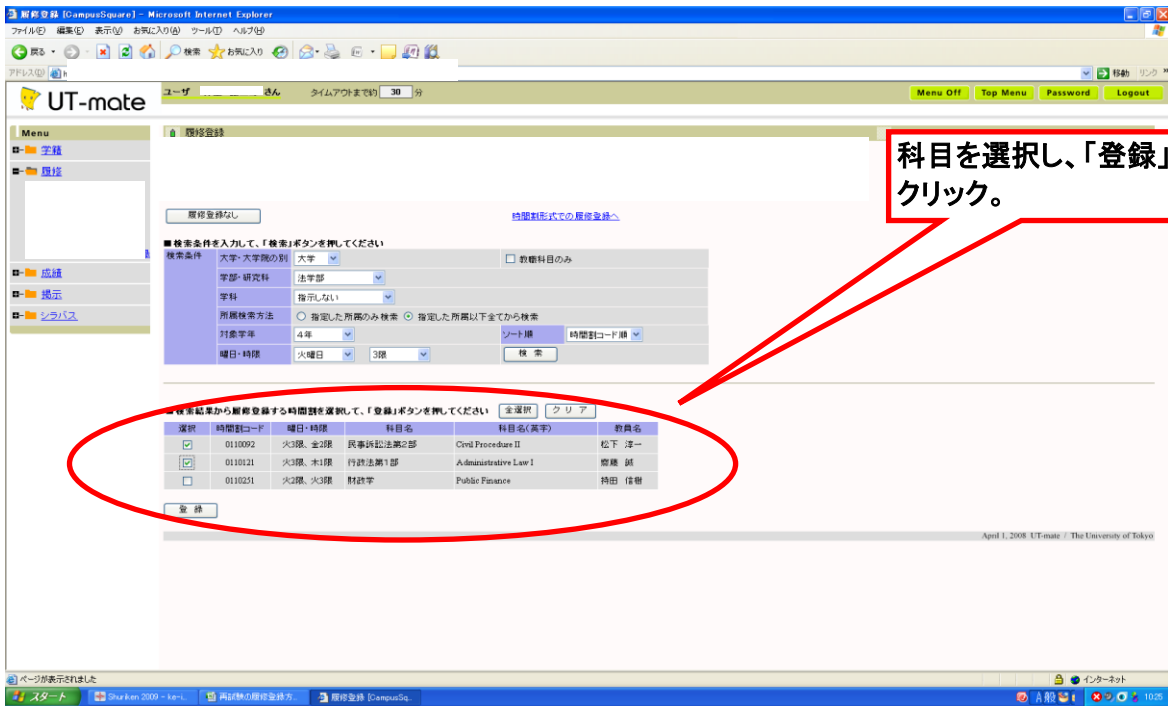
履修登録 [CampusSquare] - Microsoft Internet Explorer

ファイル(F) 編集(E) 表示(V) お気に入り(A) ツール(T) ヘルプ(H)

戻る 検索 お気に入り

アドレス(D) h

移動 リンク

UT-mate

ユーザ さん タイムアウトまで約 30 分

Menu Off Top Menu Password Logout

Menu
学籍
履修
成績
掲示
シラバス

履修登録

科目を選択し、「登録」
クリック。

履修登録なし

時間割形式での履修登録へ

■検索条件を入力して、「検索」ボタンを押してください

| 検索条件 | 大学・大学院の別 | 大学 | 教職科目のみ | |
|---|---|---|---|---|
| | 学部・研究科 | 法学部 | | |
| | 学科 | 指示しない | | |
| | 所属検索方法 | 指定した所属のみ検索 指定した所属以下全てから検索 | | |
| | 対象学年 | 4年 | ソート順 | 時間割コード順 |
| | 曜日・時限 | 火曜日 3限 | 検索 | |

■検索結果から履修登録する時間割を選択して、「登録」ボタンを押してください 全選択 クリア

| 選択 | 時間割コード | 曜日・時限 | 科目名 | 科目名(英字) | 教員名 |
|---|---|---|---|---|---|
| ☑ | 0110092 | 火3限、金2限 | 民事訴訟法第2部 | Civil Procedure II | 松下 淳一 |
| ☑ | 0110121 | 火3限、木1限 | 行政法第1部 | Administrative Law I | 齋藤 誠 |
| ☐ | 0110251 | 火2限、火3限 | 財政学 | Public Finance | 持田 信樹 |

登録

April 1, 2008 UT-mate / The University of Tokyo

ページが表示されました

インターネット

スタート Shuriken 2009 - ke-i... 再試験の履修登録方... 履修登録 [CampusSq...

A 般 10:25